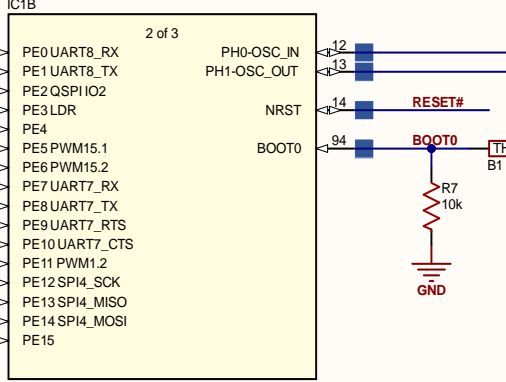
IC1B

2 of 3

PE0 UART8_RX
PE1 UART8_TX
PE2 QSPI IO2
PE3 LDR
PE4
PE5 PWM15.1
PE6 PWM15.2
PE7 UART7_RX
PE8 UART7_TX
PE9 UART7_RTS
PE10 UART7_CTS
PE11 PWM1.2
PE12 SPI4_SCK
PE13 SPI4_MISO
PE14 SPI4_MOSI
PE15

PH0-OSC_IN 12
PH1-OSC_OUT 13
NRST 14
BOOT0 94

RESET#
BOOT0
TH
B1
R7
10k
GND